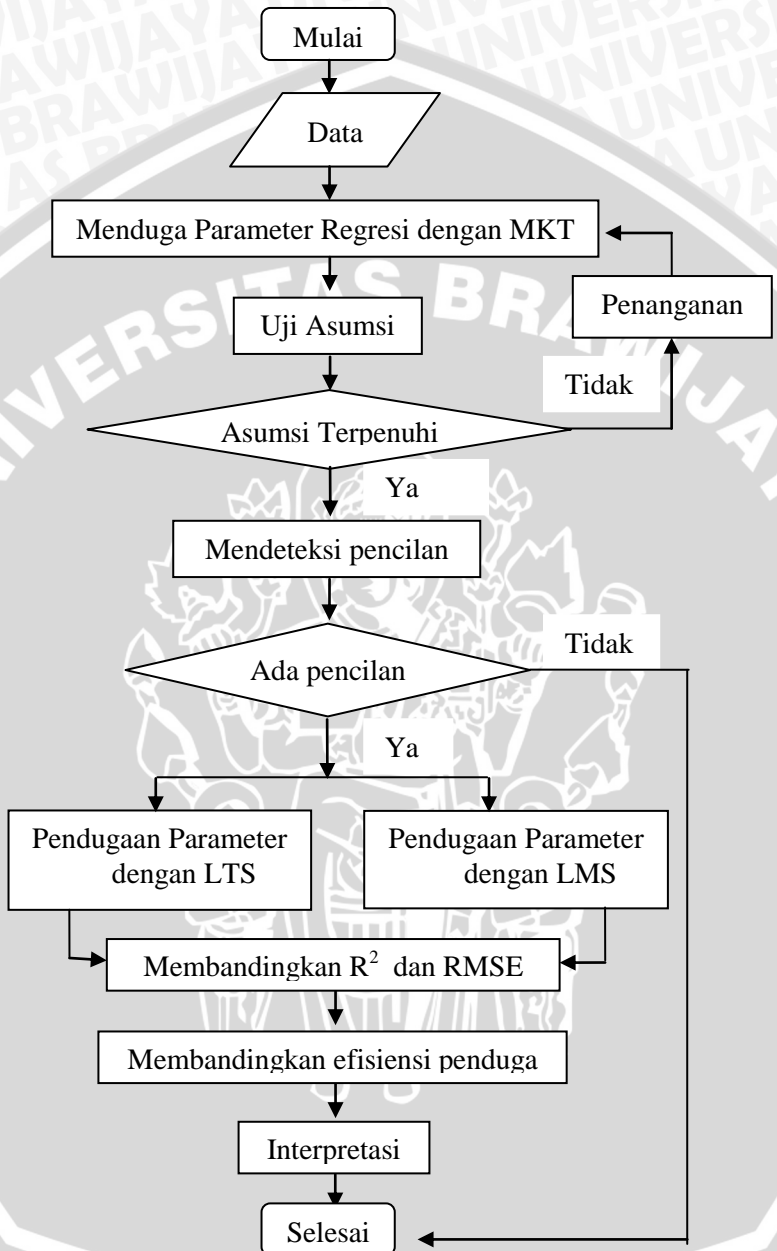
Mulai

Data

Menduga Parameter Regresi dengan MKT

Penanganan

Uji Asumsi

Tidak

Asumsi Terpenuhi

Ya

Mendeteksi pencilan

Tidak

Ada pencilan

Ya

Pendugaan Parameter dengan LTS

Pendugaan Parameter dengan LMS

Membandingkan $R^2$ dan RMSE

Membandingkan efisiensi penduga

Interpretasi

Selesai